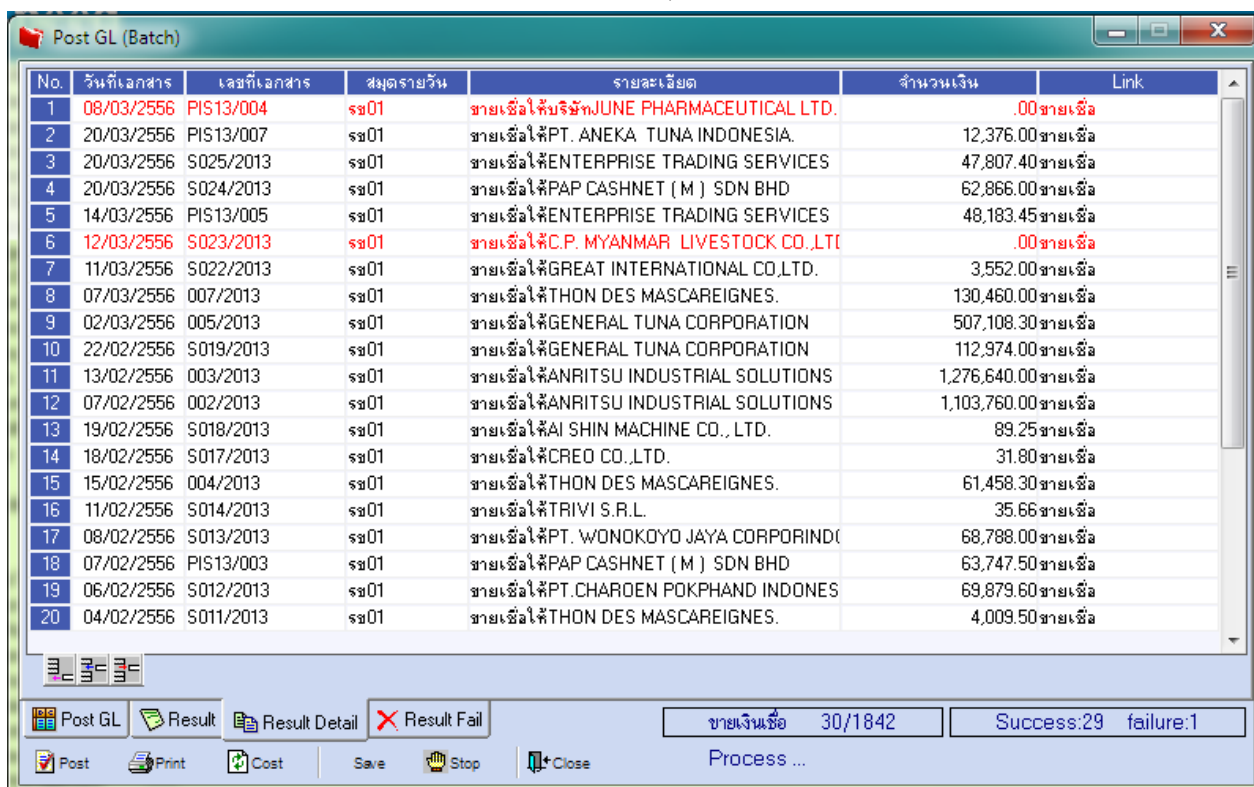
Post GL (Batch)

| No. | วันที่เอกสาร | เลขที่เอกสาร | สมุดรายวัน | รายละเอียด | จำนวนเงิน | Link |
|---|---|---|---|---|---|---|
| 1 | 08/03/2556 | PIS13/004 | รข01 | ขายเชื่อให้บริษัทJUNE PHARMACEUTICAL LTD. | .00 | ขายเชื่อ |
| 2 | 20/03/2556 | PIS13/007 | รข01 | ขายเชื่อให้PT. ANEKA TUNA INDONESIA. | 12,376.00 | ขายเชื่อ |
| 3 | 20/03/2556 | S025/2013 | รข01 | ขายเชื่อให้ENTERPRISE TRADING SERVICES | 47,807.40 | ขายเชื่อ |
| 4 | 20/03/2556 | S024/2013 | รข01 | ขายเชื่อให้PAP CASHNET ( M ) SDN BHD | 62,866.00 | ขายเชื่อ |
| 5 | 14/03/2556 | PIS13/005 | รข01 | ขายเชื่อให้ENTERPRISE TRADING SERVICES | 48,183.45 | ขายเชื่อ |
| 6 | 12/03/2556 | S023/2013 | รข01 | ขายเชื่อให้C.P. MYANMAR LIVESTOCK CO.,LT[ | .00 | ขายเชื่อ |
| 7 | 11/03/2556 | S022/2013 | รข01 | ขายเชื่อให้GREAT INTERNATIONAL CO,LTD. | 3,552.00 | ขายเชื่อ |
| 8 | 07/03/2556 | 007/2013 | รข01 | ขายเชื่อให้THON DES MASCAREIGNES. | 130,460.00 | ขายเชื่อ |
| 9 | 02/03/2556 | 005/2013 | รข01 | ขายเชื่อให้GENERAL TUNA CORPORATION | 507,108.30 | ขายเชื่อ |
| 10 | 22/02/2556 | S019/2013 | รข01 | ขายเชื่อให้GENERAL TUNA CORPORATION | 112,974.00 | ขายเชื่อ |
| 11 | 13/02/2556 | 003/2013 | รข01 | ขายเชื่อให้ANRITSU INDUSTRIAL SOLUTIONS | 1,276,640.00 | ขายเชื่อ |
| 12 | 07/02/2556 | 002/2013 | รข01 | ขายเชื่อให้ANRITSU INDUSTRIAL SOLUTIONS | 1,103,760.00 | ขายเชื่อ |
| 13 | 19/02/2556 | S018/2013 | รข01 | ขายเชื่อให้AI SHIN MACHINE CO., LTD. | 89.25 | ขายเชื่อ |
| 14 | 18/02/2556 | S017/2013 | รข01 | ขายเชื่อให้CREO CO.,LTD. | 31.80 | ขายเชื่อ |
| 15 | 15/02/2556 | 004/2013 | รข01 | ขายเชื่อให้THON DES MASCAREIGNES. | 61,458.30 | ขายเชื่อ |
| 16 | 11/02/2556 | S014/2013 | รข01 | ขายเชื่อให้TRIVI S.R.L. | 35.66 | ขายเชื่อ |
| 17 | 08/02/2556 | S013/2013 | รข01 | ขายเชื่อให้PT. WONOKOYO JAYA CORPORIND( | 68,788.00 | ขายเชื่อ |
| 18 | 07/02/2556 | PIS13/003 | รข01 | ขายเชื่อให้PAP CASHNET ( M ) SDN BHD | 63,747.50 | ขายเชื่อ |
| 19 | 06/02/2556 | S012/2013 | รข01 | ขายเชื่อให้PT.CHAROEN POKPHAND INDONES | 69,879.60 | ขายเชื่อ |
| 20 | 04/02/2556 | S011/2013 | รข01 | ขายเชื่อให้THON DES MASCAREIGNES. | 4,009.50 | ขายเชื่อ |

Post GL | Result | Result Detail | Result Fail
ขายเงินเชื่อ 30/1842 | Success:29 failure:1

Post | Print | Cost | Save | Stop | Close
Process ...